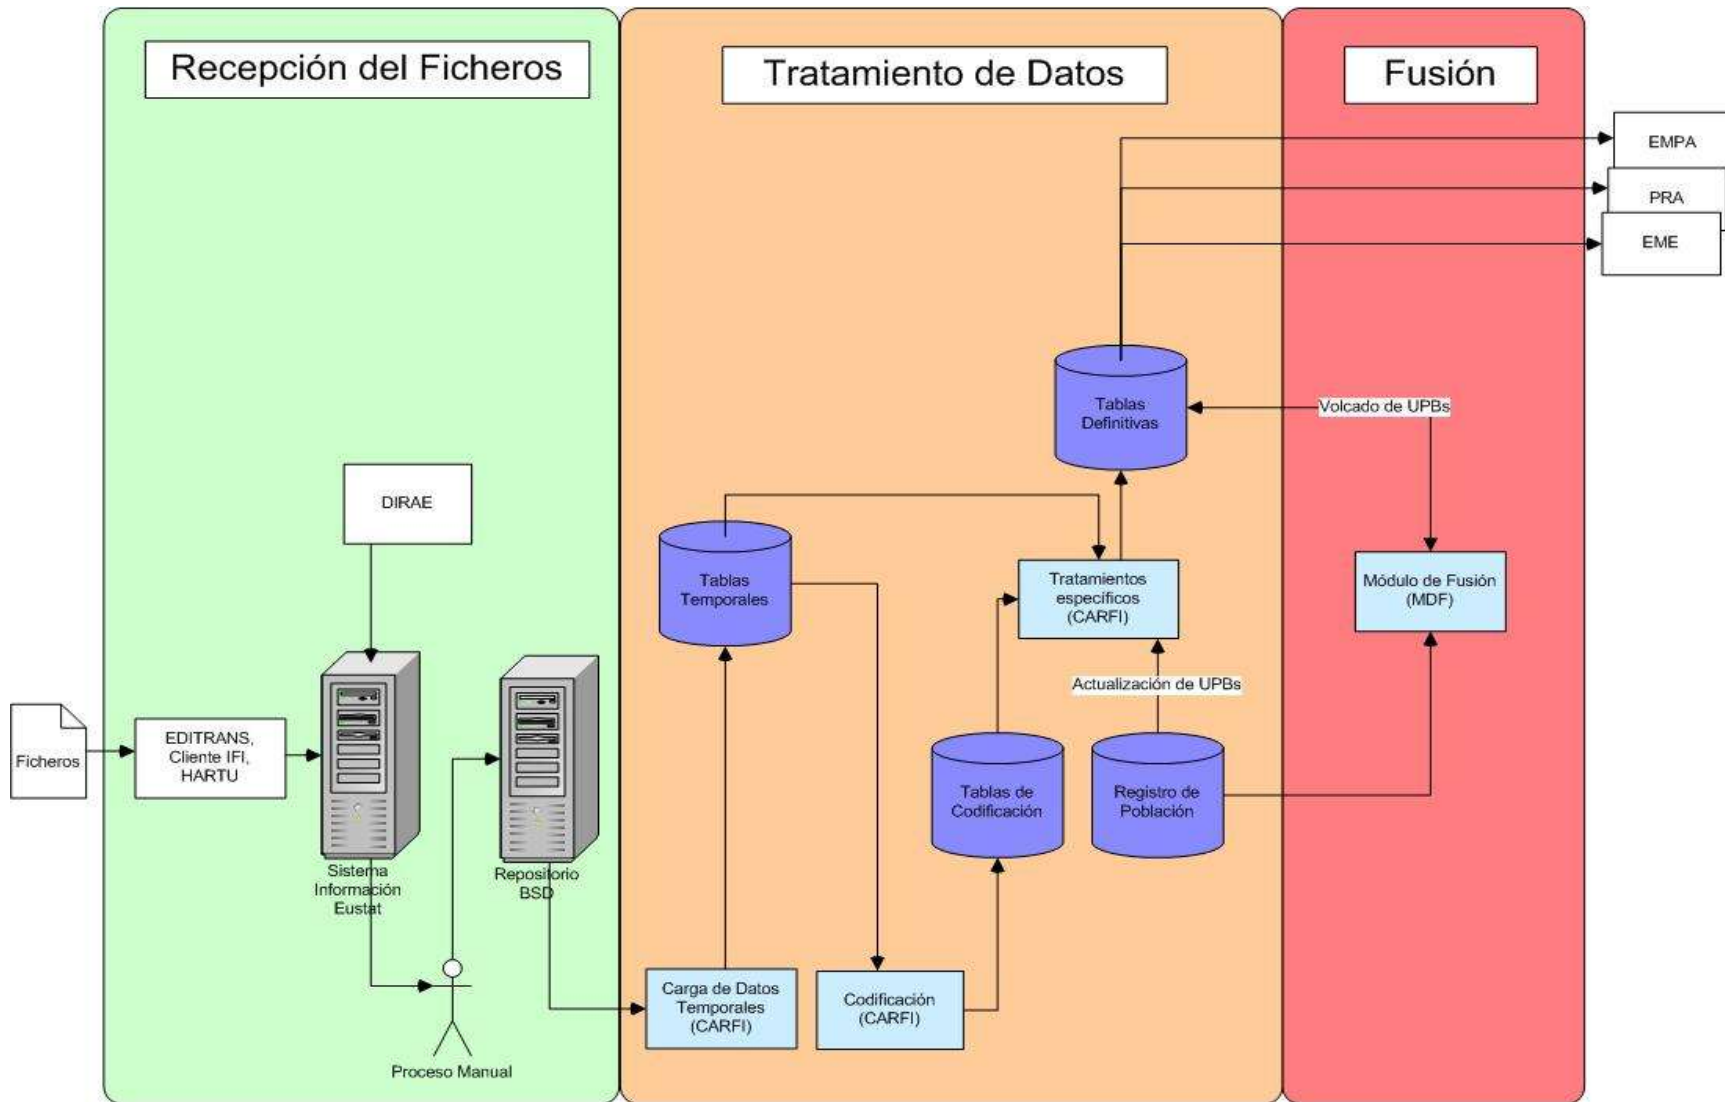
Recepción del Ficheros

Tratamiento de Datos

Fusión

EMPA

PRA

EME

Tablas Definitivas

Volcado de UPBs

DIRAE

Tablas Temporales

Tratamientos específicos (CARFI)

Módulo de Fusión (MDF)

Actualización de UPBs

Ficheros

EDITRANS, Cliente IFI, HARTU

Tablas de Codificación

Registro de Población

Sistema Información Eustat

Repositorio BSD

Carga de Datos Temporales (CARFI)

Codificación (CARFI)

Proceso Manual